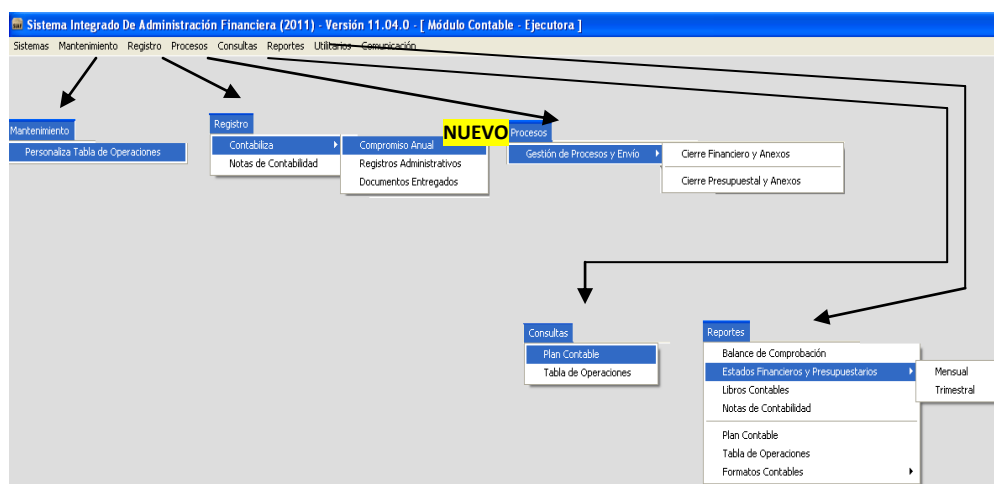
Sistema Integrado De Administración Financiera (2011) - Versión 11.04.0 - [ Módulo Contable - Ejecutora ]

Sistemas Mantenimiento Registro Procesos Consultas Reportes Utilitarios Comunicación

Mantenimiento
Personaliza Tabla de Operaciones

Registro
Contabiliza
Notas de Contabilidad

Compromiso Anual
Registros Administrativos
Documentos Entregados

NUEVO
Procesos
Gestión de Procesos y Envío

Cierre Financiero y Anexos
Cierre Presupuestal y Anexos

Consultas
Plan Contable
Tabla de Operaciones

Reportes
Balance de Comprobación
Estados Financieros y Presupuestarios
Libros Contables
Notas de Contabilidad
Plan Contable
Tabla de Operaciones
Formatos Contables

Mensual
Trimestral